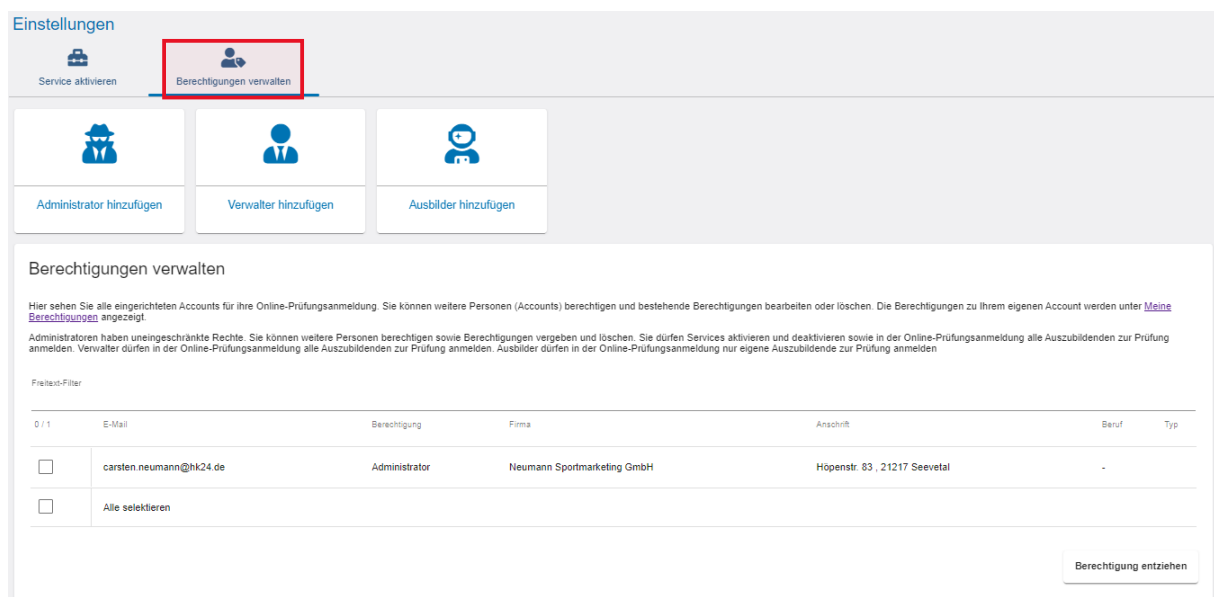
Einstellungen

Service aktivieren

Berechtigungen verwalten

Administrator hinzufügen

Verwalter hinzufügen

Ausbilder hinzufügen

Berechtigungen verwalten

Hier sehen Sie alle eingerichteten Accounts für ihre Online-Prüfungsanmeldung. Sie können weitere Personen (Accounts) berechtigen und bestehende Berechtigungen bearbeiten oder löschen. Die Berechtigungen zu Ihrem eigenen Account werden unter Meine Berechtigungen angezeigt.

Administratoren haben uneingeschränkte Rechte. Sie können weitere Personen berechtigen sowie Berechtigungen vergeben und löschen. Sie dürfen Services aktivieren und deaktivieren sowie in der Online-Prüfungsanmeldung alle Auszubildenden zur Prüfung anmelden. Verwalter dürfen in der Online-Prüfungsanmeldung alle Auszubildenden zur Prüfung anmelden. Ausbilder dürfen in der Online-Prüfungsanmeldung nur eigene Auszubildende zur Prüfung anmelden

Freitext-Filter

| 0 / 1 | E-Mail | Berechtigung | Firma | Anschrift | Beruf | Typ |
|---|---|---|---|---|---|---|
| ☐ | carsten.neumann@hk24.de | Administrator | Neumann Sportmarketing GmbH | Höpenstr. 83 , 21217 Seevetal | - | |
| ☐ | Alle selektieren | | | | | |

Berechtigung entziehen